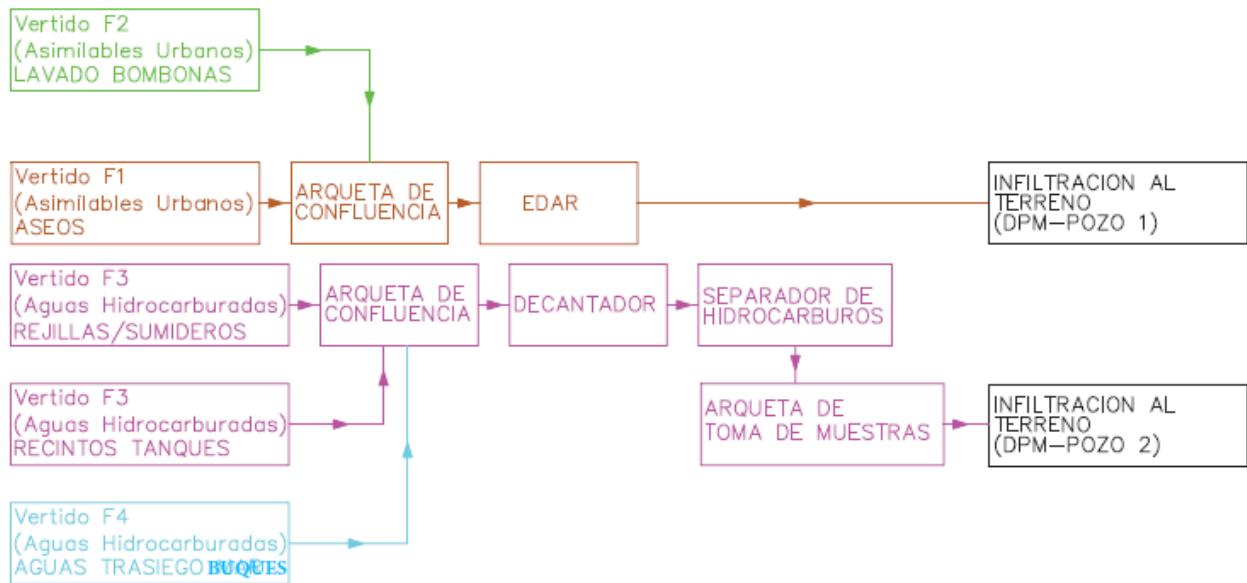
Vertido F2
(Asimilables Urbanos)
LAVADO BOMBONAS

Vertido F1
(Asimilables Urbanos)
ASEOS

ARQUETA DE CONFLUENCIA

EDAR

INFILTRACION AL TERRENO
(DPM—POZO 1)

Vertido F3
(Aguas Hidrocarburadas)
REJILLAS/SUMIDEROS

ARQUETA DE CONFLUENCIA

DECANTADOR

SEPARADOR DE HIDROCARBUROS

Vertido F3
(Aguas Hidrocarburadas)
RECINTOS TANQUES

ARQUETA DE TOMA DE MUESTRAS

INFILTRACION AL TERRENO
(DPM—POZO 2)

Vertido F4
(Aguas Hidrocarburadas)
AGUAS TRASIEGO BUQUES